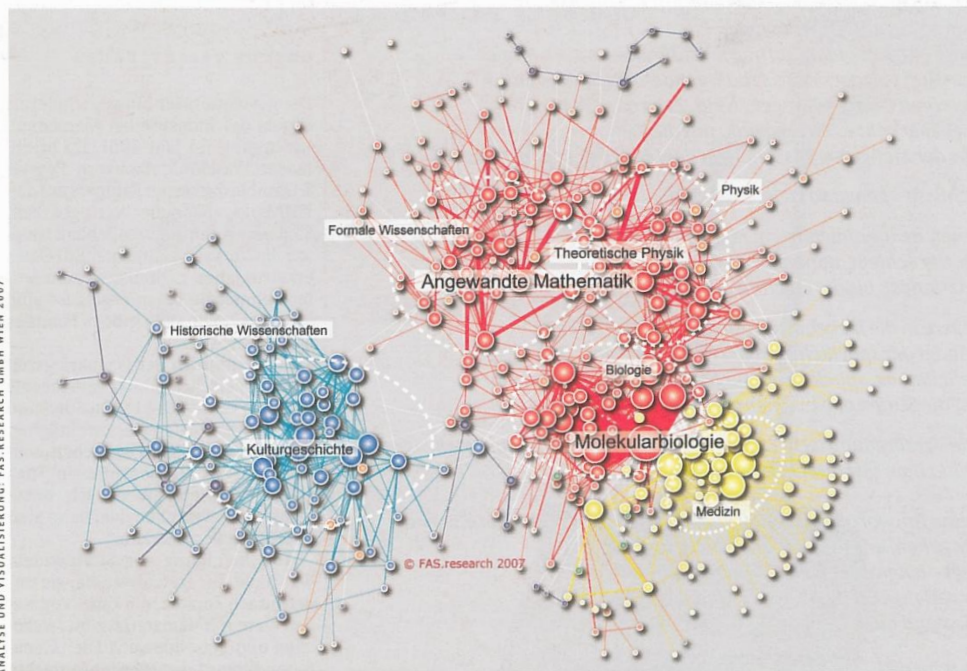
ANALYSE UND VISUALISIERUNG: FAS.RESEARCH GMBH WIEN 2007

Physik

Formale Wissenschaften

Theoretische Physik

Angewandte Mathematik

Historische Wissenschaften

Biologie

Kulturgeschichte

Molekularbiologie

Medizin

© FAS.research 2007